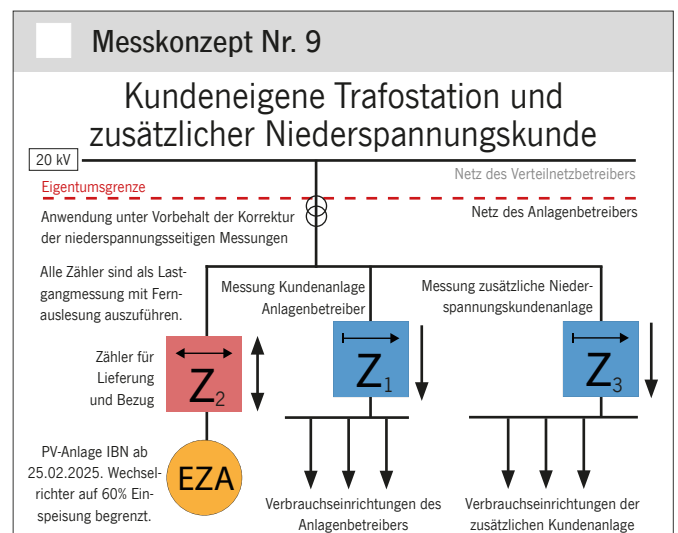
Messkonzept Nr. 9

Kundeneigene Trafostation und zusätzlicher Niederspannungskunde

20 kV

Netz des Verteilnetzbetreibers

Eigentumsgrenze

Anwendung unter Vorbehalt der Korrektur der niederspannungsseitigen Messungen

Netz des Anlagenbetreibers

Alle Zähler sind als Lastgangmessung mit Fernauslesung auszuführen.

Messung Kundenanlage Anlagenbetreiber

Messung zusätzliche Niederspannungskundenanlage

Zähler für Lieferung und Bezug

$Z_2$

$Z_1$

$Z_3$

PV-Anlage IBN ab 25.02.2025. Wechselrichter auf 60% Einspeisung begrenzt.

EZA

Verbrauchseinrichtungen des Anlagenbetreibers

Verbrauchseinrichtungen der zusätzlichen Kundenanlage